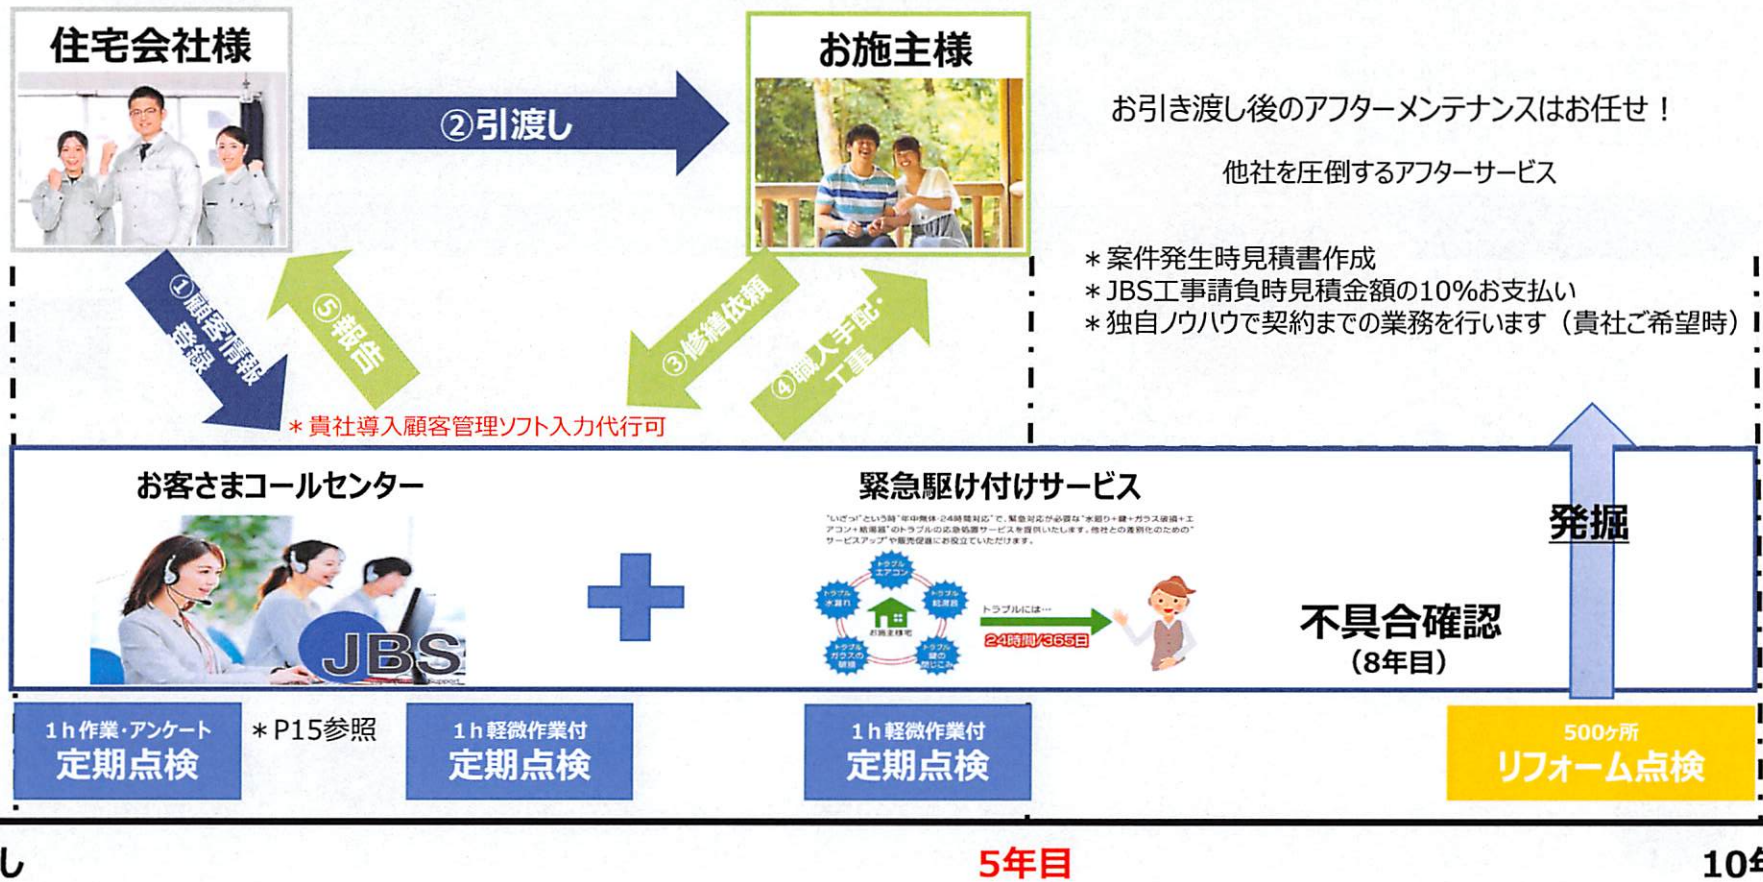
住宅会社様

②引渡し

お施主様

お引き渡し後のアフターメンテナンスはお任せ！

他社を圧倒するアフターサービス

①顧客情報登録

⑤報告

③修繕依頼

④職人手配・工事

＊案件発生時見積書作成
＊JBS工事請負時見積金額の10%お支払い
＊独自ノウハウで契約までの業務を行います（貴社ご希望時）

＊貴社導入顧客管理ソフト入力代行可

お客さまコールセンター

JBS

緊急駆け付けサービス

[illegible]

トラブルには…

24時間/365日

発掘

不具合確認
（8年目）

1h作業・アンケート
定期点検

＊P15参照

1h軽微作業付
定期点検

1h軽微作業付
定期点検

500ヶ所
リフォーム点検

し

5年目

10